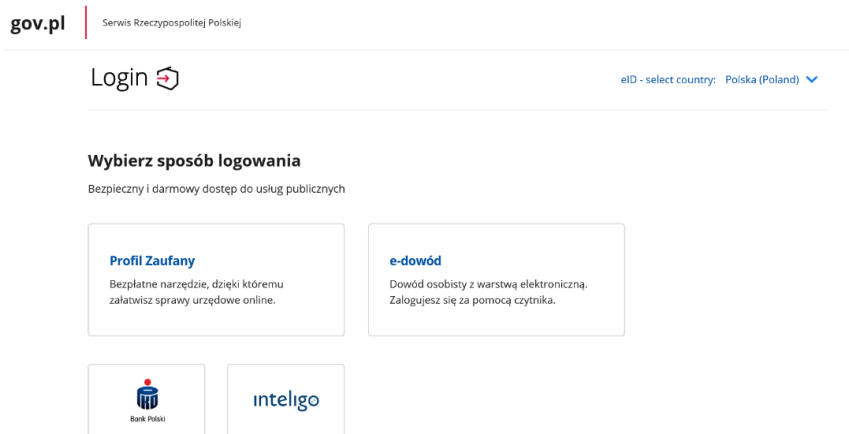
gov.pl
Serwis Rzeczypospolitej Polskiej

Login

eID - select country: Polska (Poland)

Wybierz sposób logowania

Bezpieczny i darmowy dostęp do usług publicznych

Profil Zaufany

Bezpłatne narzędzie, dzięki któremu załatwisz sprawy urzędowe online.

e-dowód

Dowód osobisty z warstwą elektroniczną. Zalogujesz się za pomocą czytnika.

Bank Polski

inteligo